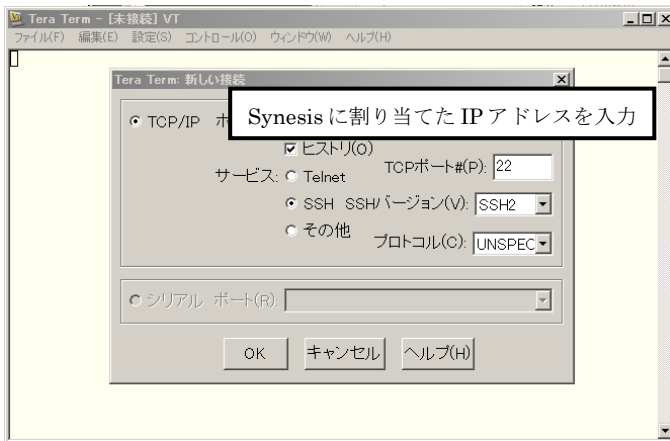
Tera Term - [未接続] VT
ファイル(F) 編集(E) 設定(S) コントロール(O) ウィンドウ(W) ヘルプ(H)

Tera Term: 新しい接続

TCP/IP ホ

Synesis に割り当てた IP アドレスを入力

ヒストリ(O)
TCPポート#(P): 22
サービス: Telnet
SSH SSHバージョン(V): SSH2
その他
プロトコル(C): UNSPEC

シリアル ポート(R):

OK キャンセル ヘルプ(H)